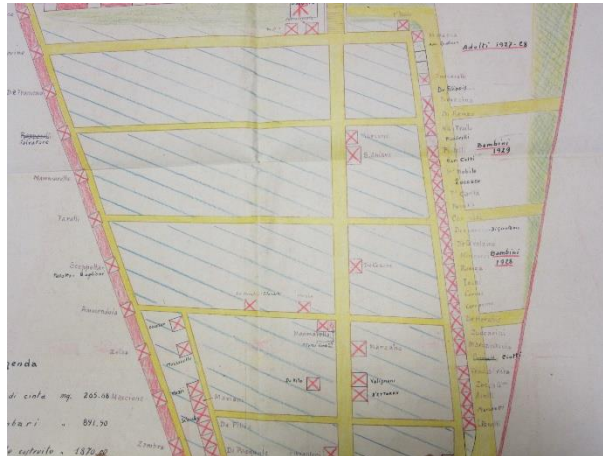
Adulti 1927-28

De Francesco

Bambini 1929

Bambini 1928

Marcovecchio

Panelli

Scoppettuolo

Ammendola

Zullo

Marziano

Valignani

Di Paolo

Di Pasquale

Sambro

Marrone

Stanghi

enda

di cinta mq. 205.06

barì " 891.90

cutricolo " 1370.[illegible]